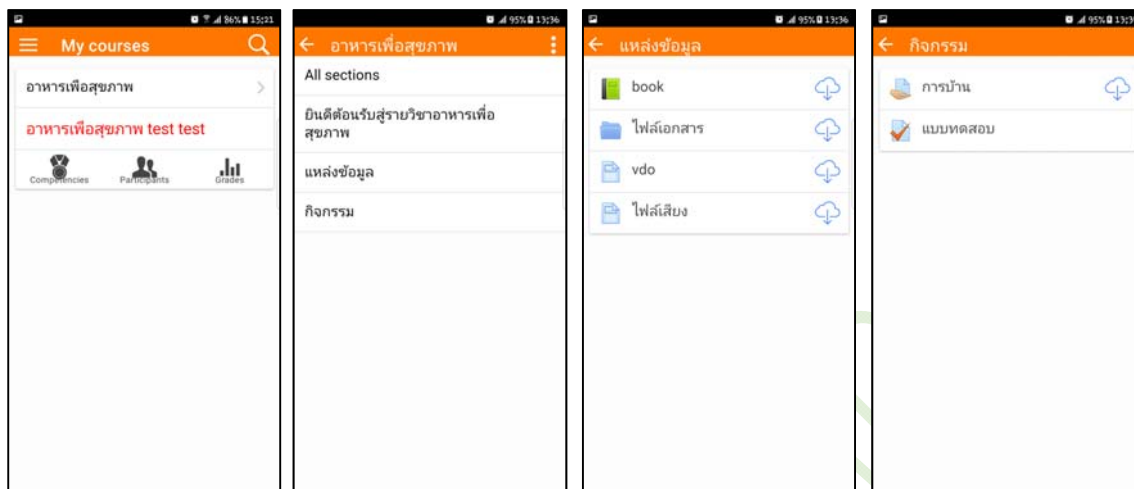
86% 15:31

My courses

อาหารเพื่อสุขภาพ

อาหารเพื่อสุขภาพ test test

Competencies Participants Grades

95% 13:36

อาหารเพื่อสุขภาพ

All sections

ยินดีต้อนรับสู่รายวิชาอาหารเพื่อสุขภาพ

แหล่งข้อมูล

กิจกรรม

95% 13:36

แหล่งข้อมูล

book

ไฟล์เอกสาร

vdo

ไฟล์เสียง

95% 13:3

กิจกรรม

การบ้าน

แบบทดสอบ